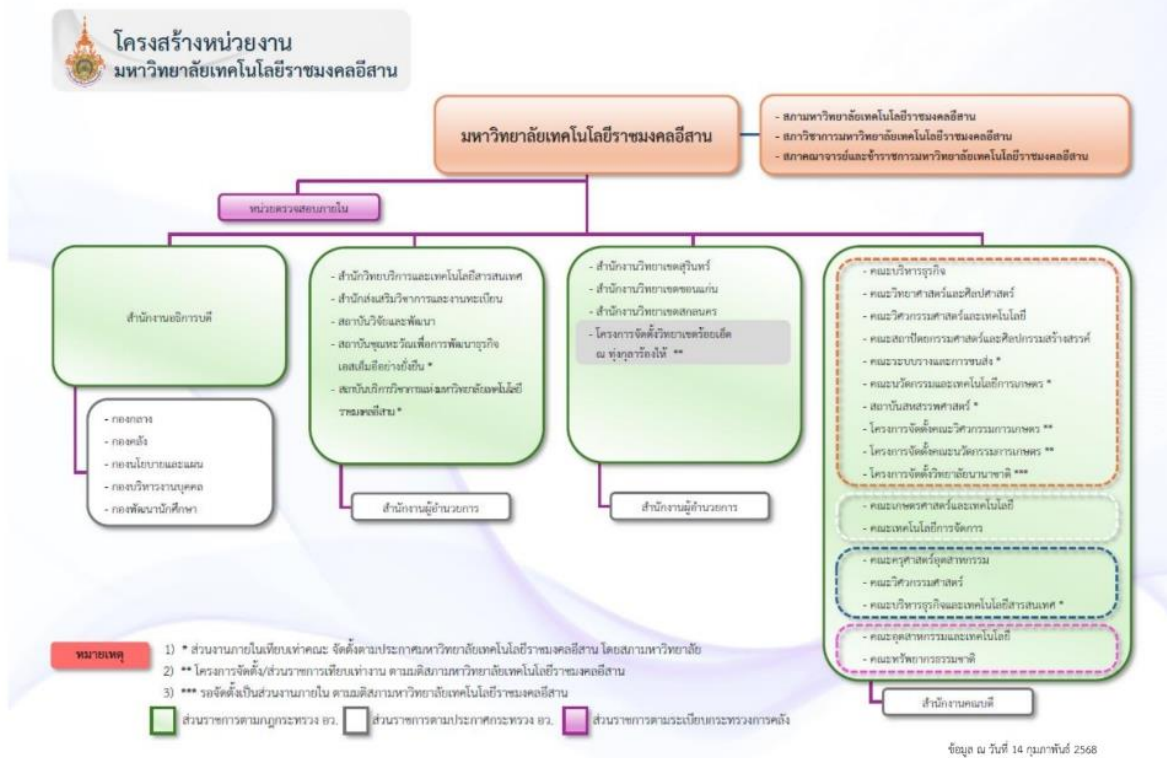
โครงสร้างหน่วยงาน
มหาวิทยาลัยเทคโนโลยีราชมงคลอีสาน

มหาวิทยาลัยเทคโนโลยีราชมงคลอีสาน

- สภามหาวิทยาลัยเทคโนโลยีราชมงคลอีสาน
- สภาวิชาการมหาวิทยาลัยเทคโนโลยีราชมงคลอีสาน
- สภาคณาจารย์และข้าราชการมหาวิทยาลัยเทคโนโลยีราชมงคลอีสาน

หน่วยตรวจสอบภายใน

สำนักงานอธิการบดี

- กองกลาง
- กองคลัง
- กองนโยบายและแผน
- กองบริหารงานบุคคล
- กองพัฒนานักศึกษา

- สำนักวิทยบริการและเทคโนโลยีสารสนเทศ
- สำนักส่งเสริมวิชาการและงานทะเบียน
- สถาบันวิจัยและพัฒนา
- สถาบันชุมชนวัฒนธรรมเพื่อการพัฒนาธุรกิจ เอสเอ็มอีอย่างยั่งยืน *
- สถาบันบริการวิชาการแห่งมหาวิทยาลัยเทคโนโลยีราชมงคลอีสาน *

สำนักงานผู้อำนวยการ

- สำนักงานวิทยาเขตสุรินทร์
- สำนักงานวิทยาเขตขอนแก่น
- สำนักงานวิทยาเขตสกลนคร
- โครงการจัดตั้งวิทยาเขตร้อยเอ็ด ณ ทุ่งกุลาร้องไห้ **

สำนักงานผู้อำนวยการ

- คณะบริหารธุรกิจ
- คณะวิทยาศาสตร์และศิลปศาสตร์
- คณะวิศวกรรมศาสตร์และเทคโนโลยี
- คณะสถาปัตยกรรมศาสตร์และศิลปกรรมสร้างสรรค์
- คณะระบบรางและการขนส่ง *
- คณะนวัตกรรมและเทคโนโลยีการเกษตร *
- สถาบันสหสรรพศาสตร์ *
- โครงการจัดตั้งคณะวิศวกรรมการเกษตร **
- โครงการจัดตั้งคณะนวัตกรรมการเกษตร **
- โครงการจัดตั้งวิทยาลัยนานาชาติ ***

- คณะเกษตรศาสตร์และเทคโนโลยี
- คณะเทคโนโลยีการจัดการ

- คณะครุศาสตร์อุตสาหกรรม
- คณะวิศวกรรมศาสตร์
- คณะบริหารธุรกิจและเทคโนโลยีสารสนเทศ *

- คณะอุตสาหกรรมและเทคโนโลยี
- คณะทรัพยากรธรรมชาติ

สำนักงานคณบดี

หมายเหตุ
1) * ส่วนงานภายในเทียบเท่าคณะ จัดตั้งตามประกาศมหาวิทยาลัยเทคโนโลยีราชมงคลอีสาน โดยสภามหาวิทยาลัย
2) ** โครงการจัดตั้ง/ส่วนราชการเทียบเท่างาน ตามมติสภามหาวิทยาลัยเทคโนโลยีราชมงคลอีสาน
3) *** รอจัดตั้งเป็นส่วนงานภายใน ตามมติสภามหาวิทยาลัยเทคโนโลยีราชมงคลอีสาน

ส่วนราชการตามกฎกระทรวง อว.
ส่วนราชการตามประกาศกระทรวง อว.
ส่วนราชการตามระเบียบกระทรวงการคลัง

ข้อมูล ณ วันที่ 14 กุมภาพันธ์ 2568